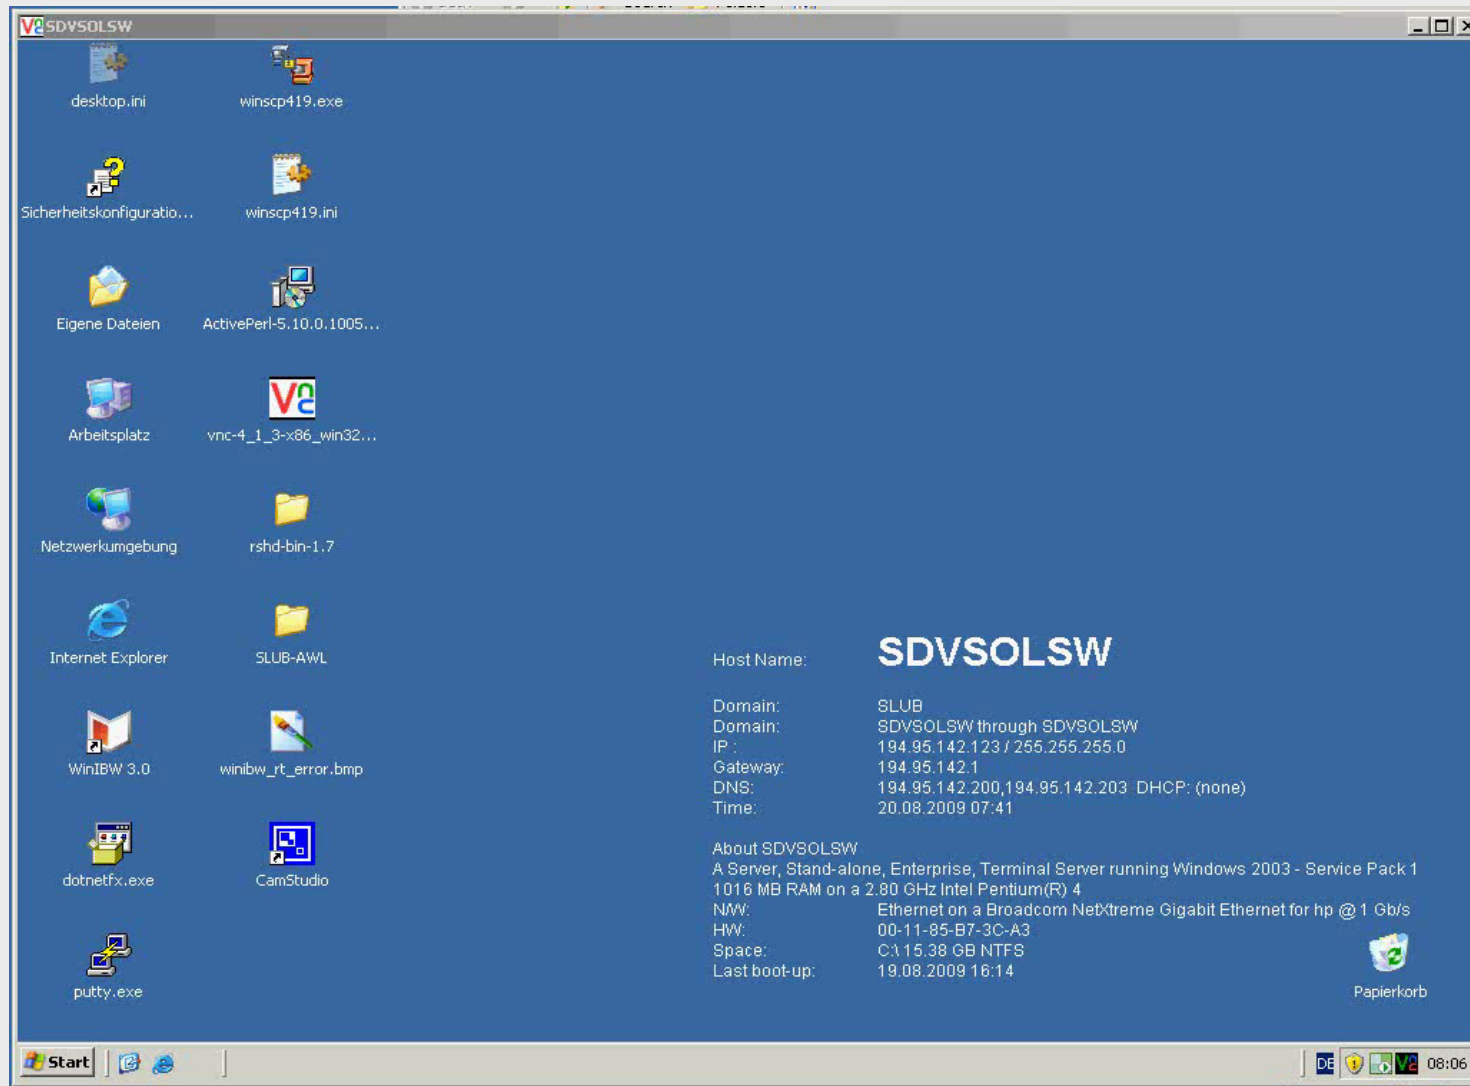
SDVSOLSW

desktop.ini
winscp419.exe
Sicherheitskonfiguratio...
winscp419.ini
Eigene Dateien
ActivePerl-5.10.0.1005...
Arbeitsplatz
vnc-4_1_3-x86_win32...
Netzwerkumgebung
rshd-bin-1.7
Internet Explorer
SLUB-AWL
WinIBW 3.0
winibw_rt_error.bmp
dotnetfx.exe
CamStudio
putty.exe

Host Name: SDVSOLSW

Domain: SLUB
Domain: SDVSOLSW through SDVSOLSW
IP : 194.95.142.123 / 255.255.255.0
Gateway: 194.95.142.1
DNS: 194.95.142.200,194.95.142.203 DHCP: (none)
Time: 20.08.2009 07:41

About SDVSOLSW
A Server, Stand-alone, Enterprise, Terminal Server running Windows 2003 - Service Pack 1
1016 MB RAM on a 2.80 GHz Intel Pentium(R) 4
N/W: Ethernet on a Broadcom NetXtreme Gigabit Ethernet for hp @ 1 Gb/s
HW: 00-11-85-B7-3C-A3
Space: C:\ 15.38 GB NTFS
Last boot-up: 19.08.2009 16:14

Papierkorb

Start
DE
08:06